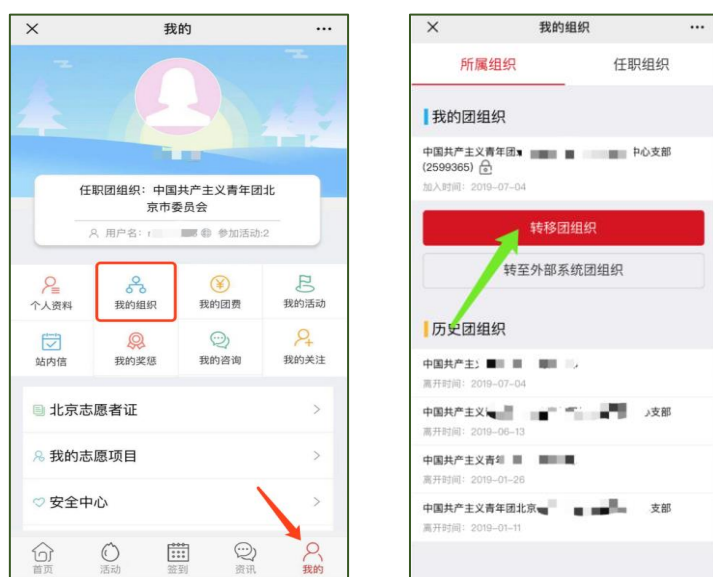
×
我的
...

任职团组织：中国共产主义青年团北京市委员会

用户名：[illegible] 参加活动:2

个人资料
我的组织
我的团费
我的活动
站内信
我的奖惩
我的咨询
我的关注

北京志愿者证
我的志愿项目
安全中心

首页
活动
签到
资讯
我的

×
我的组织
...

所属组织
任职组织

我的团组织

中国共产主义青年团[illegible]中心支部 (2599365)
加入时间：2019-07-04

转移团组织
转至外部系统团组织

历史团组织

中国共产主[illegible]
离开时间：2019-07-04

中国共产主义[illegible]支部
离开时间：2019-06-13

中国共产主义青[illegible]
离开时间：2019-01-26

中国共产主义青年团北京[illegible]支部
离开时间：2019-01-11